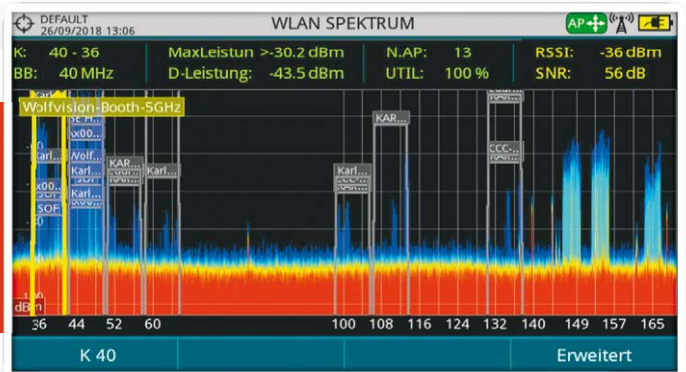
DEFAULT
26/09/2018 13:06

WLAN SPEKTRUM

AP

K: 40 - 36
BB: 40 MHz

MaxLeistun >-30.2 dBm
D-Leistung: -43.5 dBm

N.AP: 13
UTIL: 100 %

RSSI: -36 dBm
SNR: 56 dB

Wolfvision-Booth-5GHz

Karl...
Ax00...
Wolf...
Karl...
Karl...
Ax00...
SOF
KAR...
Karl...
Karl...
Karl...
KAR...
CCC...

dBm

36 44 52 60 100 108 116 124 132 140 149 157 165

K 40

Erweitert